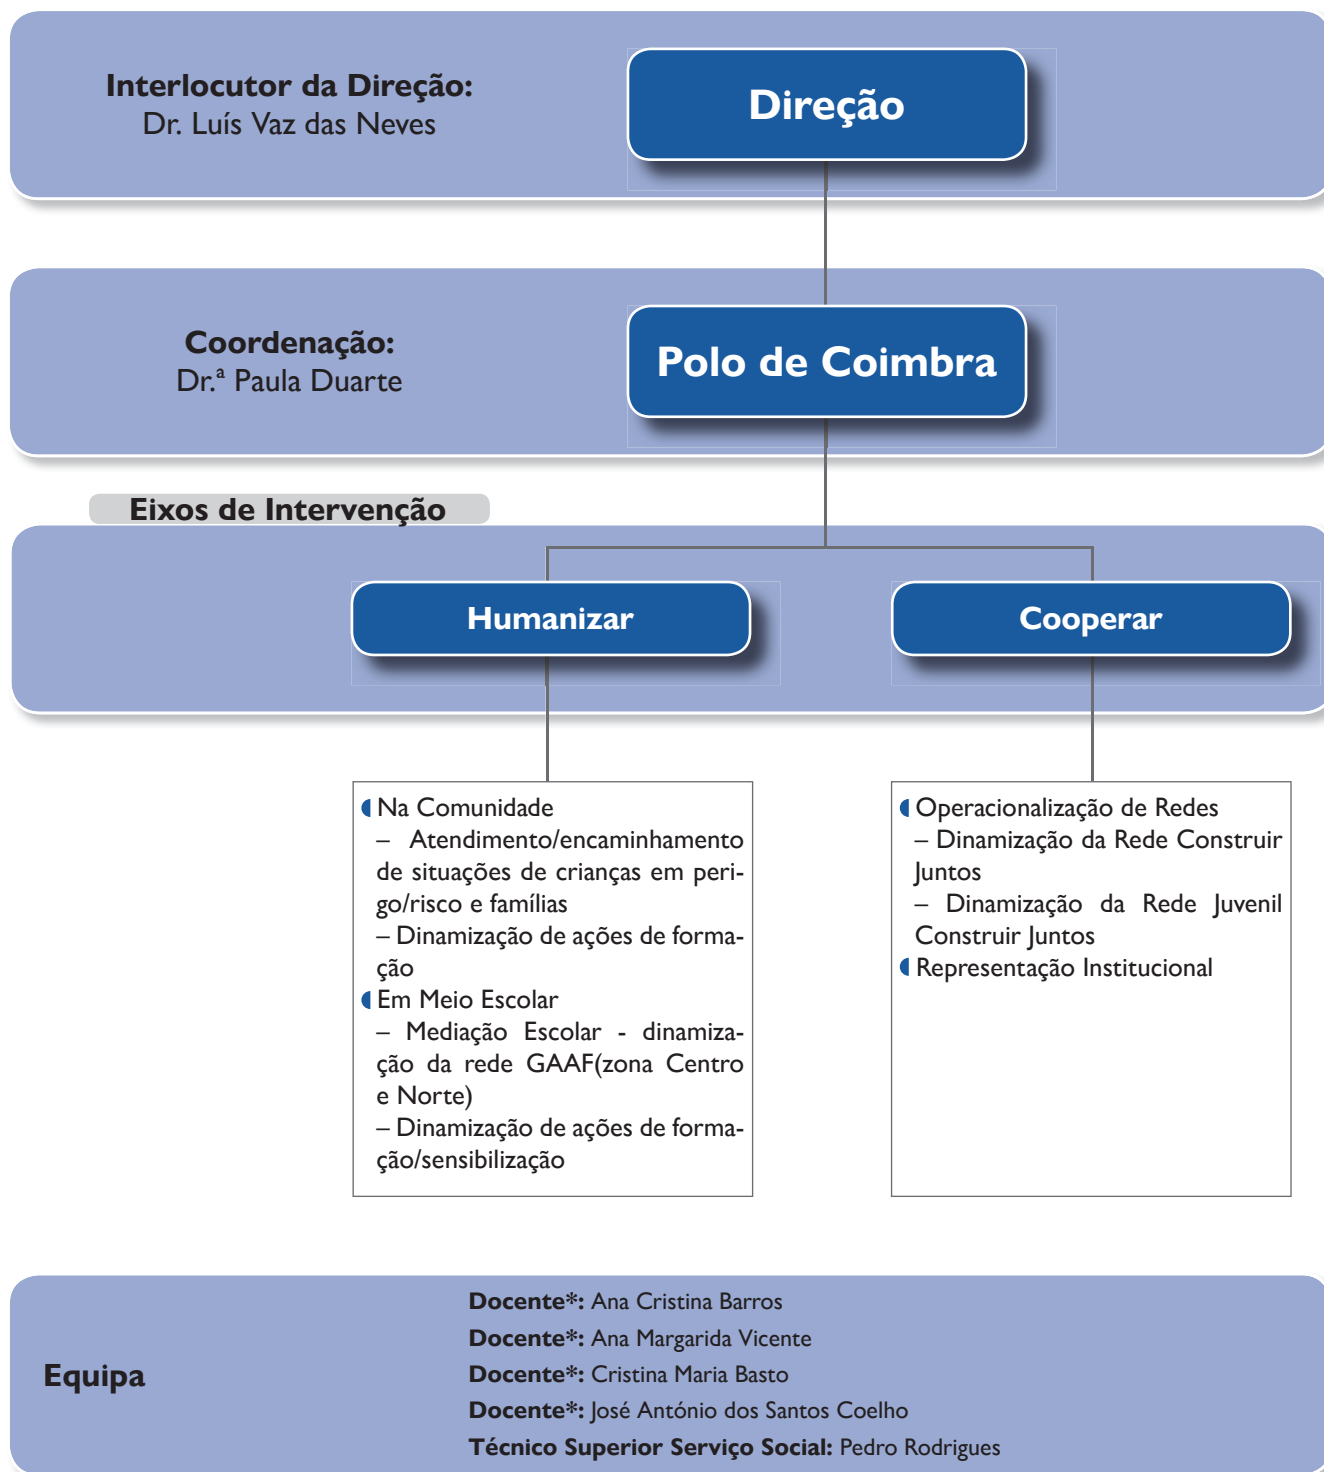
**Interlocutor da Direção:**
Dr. Luís Vaz das Neves

Direção

**Coordenação:**
Dr.ª Paula Duarte

Polo de Coimbra

Eixos de Intervenção

Humanizar

Cooperar

Na Comunidade
– Atendimento/encaminhamento de situações de crianças em perigo/risco e famílias
– Dinamização de ações de formação
Em Meio Escolar
– Mediação Escolar - dinamização da rede GAAF(zona Centro e Norte)
– Dinamização de ações de formação/sensibilização

Operacionalização de Redes
– Dinamização da Rede Construir Juntos
– Dinamização da Rede Juvenil Construir Juntos
Representação Institucional

Equipa

**Docente\*:** Ana Cristina Barros
**Docente\*:** Ana Margarida Vicente
**Docente\*:** Cristina Maria Basto
**Docente\*:** José António dos Santos Coelho
**Técnico Superior Serviço Social:** Pedro Rodrigues